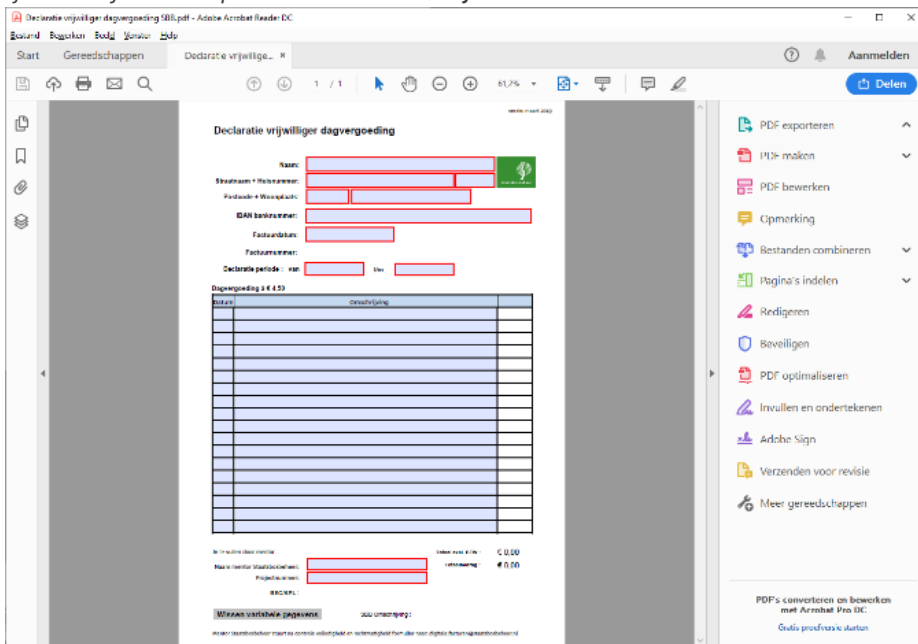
Declaratie vrijwilliger dagvergoeding SBB.pdf - Adobe Acrobat Reader DC

Bestand Bewerken Beeld Venster Help

Start Gereedschappen Declaratie vrijwillige... ×

Aanmelden

1 / 1 61,7%

Delen

versie maart 2020

Declaratie vrijwilliger dagvergoeding

Naam:

Straatnaam + Huisnummer:

Postcode + Woonplaats:

IBAN bankrekening:

Factuurdatum:

Factuurnummer:

Declaratie periode : van t/m

Dagvergoeding à € 4,50

| Datum | Omschrijving | |
|---|---|---|
| | | |

In te vullen door mentor

Totaal excl. BTW: € 0,00

Naam mentor Staatsbosbeheer:

Totaal bedrag: € 0,00

Projectnummer:

BRC/KPL:

Wissen variabele gegevens

SBB ondertekening:

PDF exporteren

PDF maken

PDF bewerken

Opmerking

Bestanden combineren

Pagina's indelen

Redigeren

Beveiligen

PDF optimaliseren

Invullen en ondertekenen

Adobe Sign

Verzenden voor revisie

Meer gereedschappen

PDF's converteren en bewerken met Acrobat Pro DC

Gratis proefversie starten